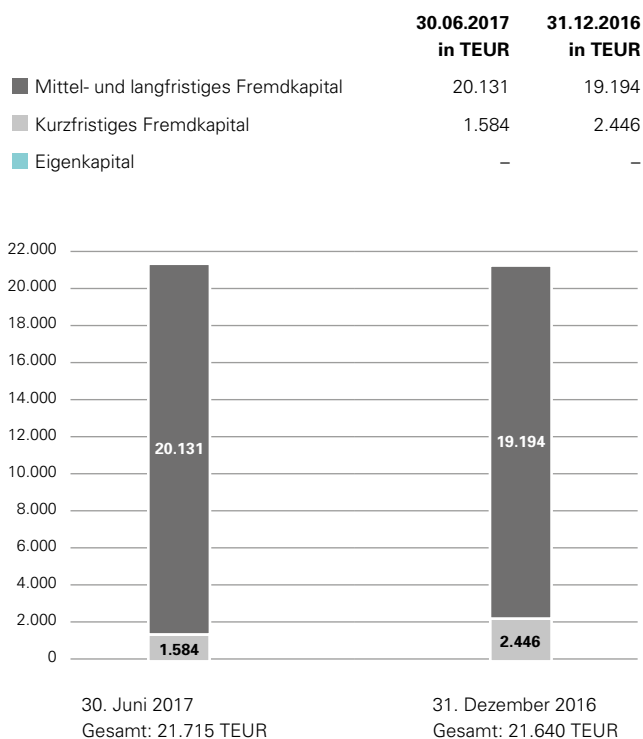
| | 30.06.2017 in TEUR | 31.12.2016 in TEUR |
|---|---|---|
| Mittel- und langfristiges Fremdkapital | 20.131 | 19.194 |
| Kurzfristiges Fremdkapital | 1.584 | 2.446 |
| Eigenkapital | – | – |

22.000
20.000
18.000
16.000
14.000
12.000
10.000
8.000
6.000
4.000
2.000
0

20.131
1.584

19.194
2.446

30. Juni 2017
Gesamt: 21.715 TEUR

31. Dezember 2016
Gesamt: 21.640 TEUR